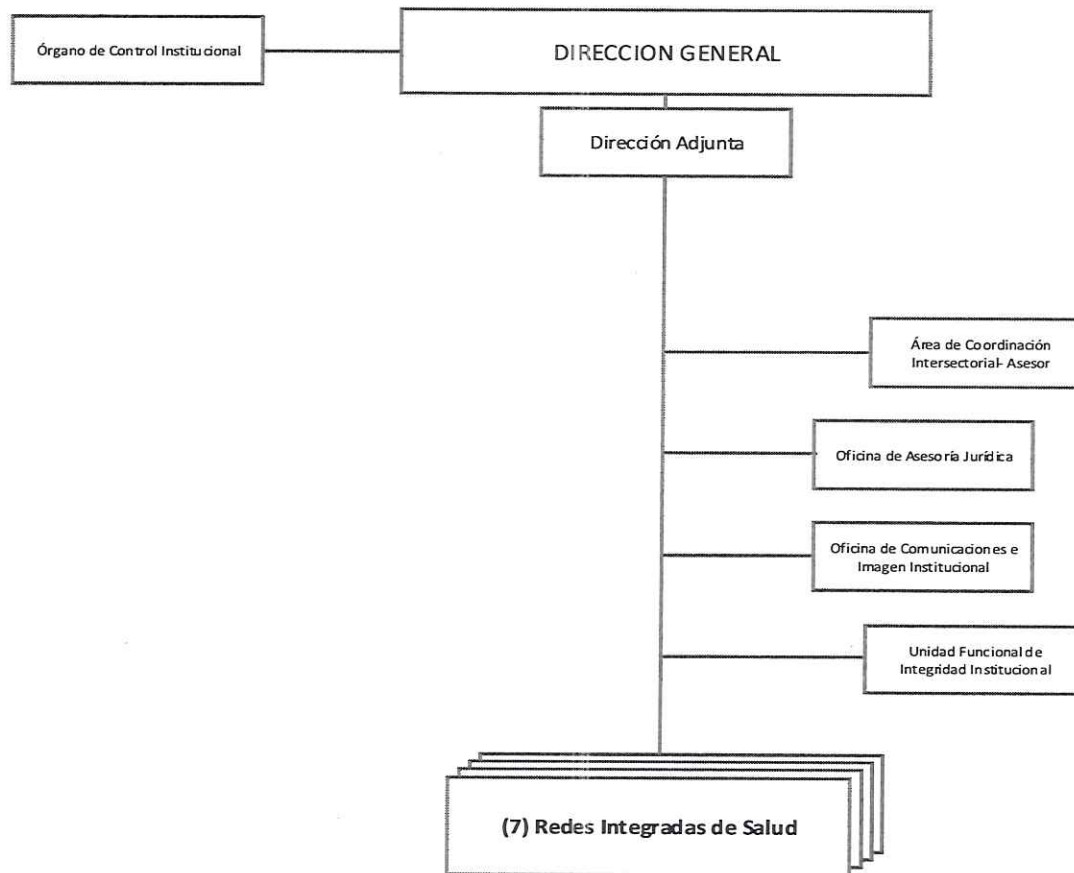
Órgano de Control Institucional

DIRECCION GENERAL

Dirección Adjunta

Área de Coordinación Intersectorial- Asesor

Oficina de Asesoría Jurídica

Oficina de Comunicaciones e Imagen Institucional

Unidad Funcional de Integridad Institucional

(7) Redes Integradas de Salud